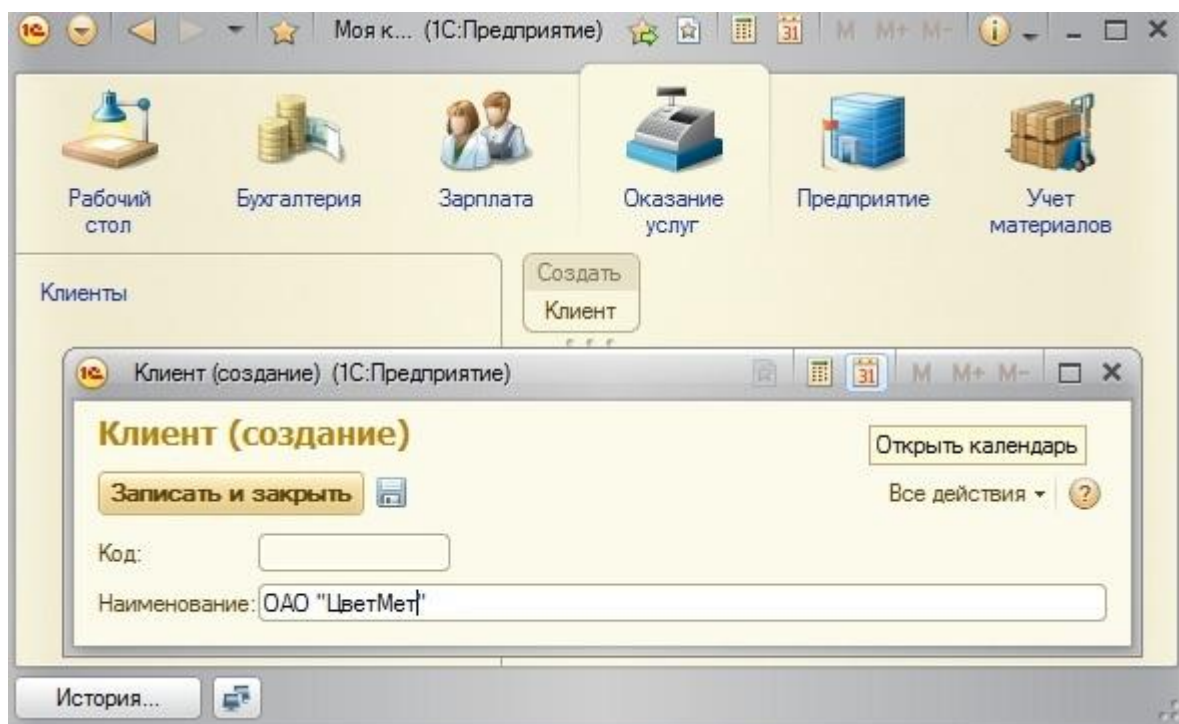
Моя к... (1С:Предприятие) M M+ M-

Рабочий стол
Бухгалтерия
Зарплата
Оказание услуг
Предприятие
Учет материалов

Клиенты

Создать
Клиент

Клиент (создание) (1С:Предприятие) M M+ M-

Клиент (создание)

Открыть календарь

Записать и закрыть

Все действия ▾ ?

Код:

Наименование: ОАО "ЦветМет"

История...